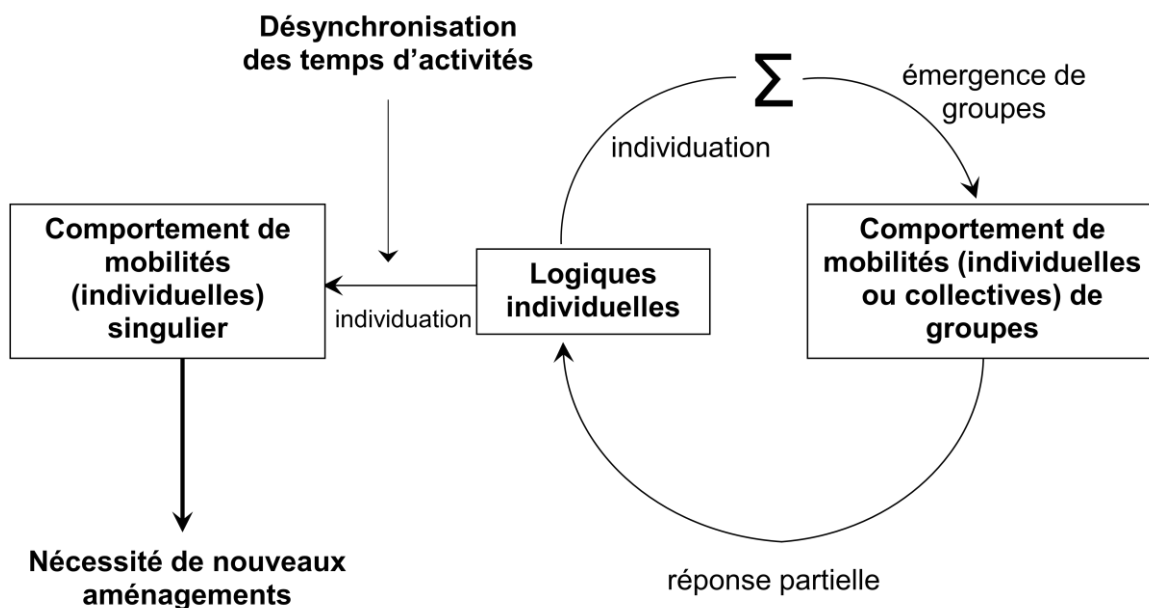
Désynchronisation des temps d'activités

$\sum$

émergence de groupes

individuation

Comportement de mobilités (individuelles) singulier

individuation

Logiques individuelles

Comportement de mobilités (individuelles ou collectives) de groupes

Nécessité de nouveaux aménagements

réponse partielle